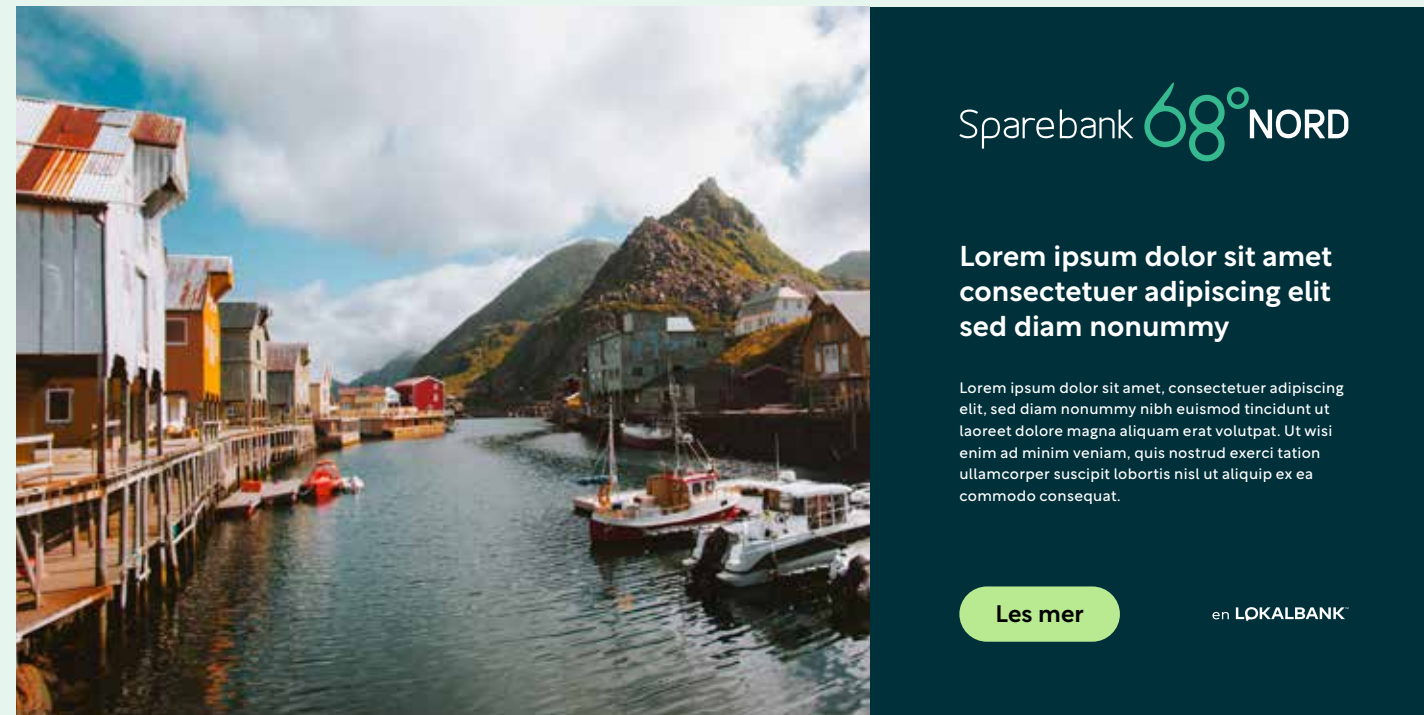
Sparebank 68° NORD

Lorem ipsum dolor sit amet consectetuer adipiscing elit sed diam nonummy

Lorem ipsum dolor sit amet, consectetuer adipiscing elit, sed diam nonummy nibh euismod tincidunt ut laoreet dolore magna aliquam erat volutpat. Ut wisi enim ad minim veniam, quis nostrud exerci tation ullamcorper suscipit lobortis nisl ut aliquip ex ea commodo consequat.

Les mer

en LOKALBANK